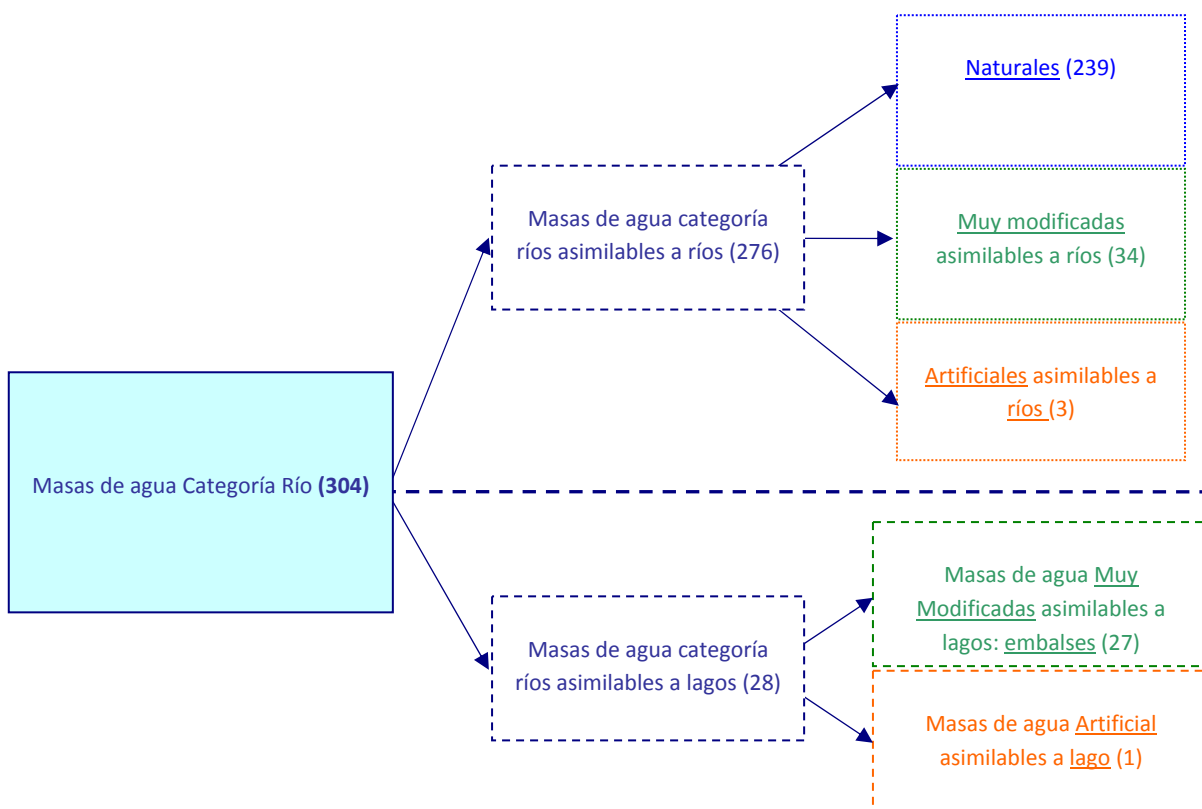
Naturales (239)

Masas de agua categoría ríos asimilables a ríos (276)

Muy modificadas asimilables a ríos (34)

Artificiales asimilables a ríos (3)

Masas de agua Categoría Río **(304)**

Masas de agua Muy Modificadas asimilables a lagos: embalses (27)

Masas de agua categoría ríos asimilables a lagos (28)

Masas de agua Artificial asimilables a lago (1)